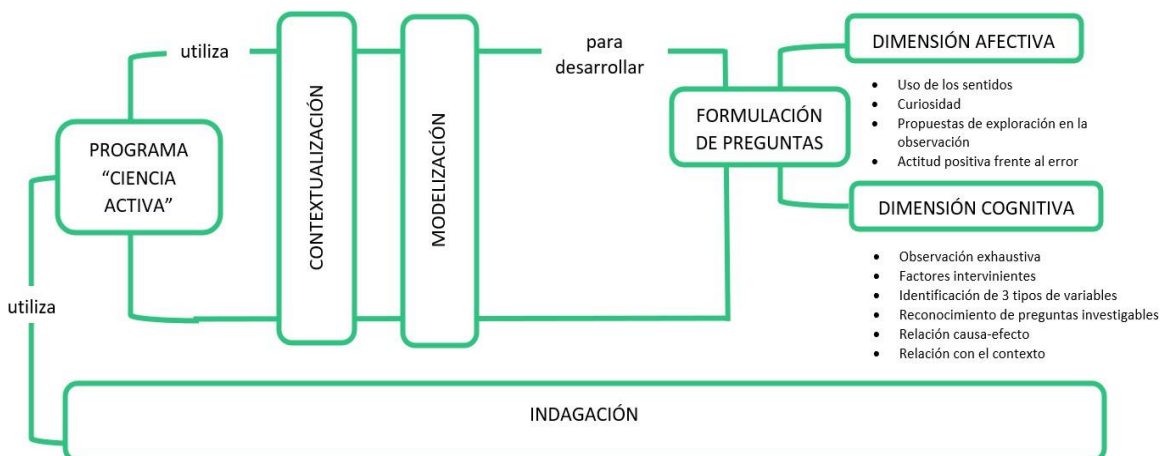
utiliza

PROGRAMA "CIENCIA ACTIVA"

utiliza

CONTEXTUALIZACIÓN

MODELIZACIÓN

para desarrollar

FORMULACIÓN DE PREGUNTAS

DIMENSIÓN AFECTIVA

- Uso de los sentidos
- Curiosidad
- Propuestas de exploración en la observación
- Actitud positiva frente al error

DIMENSIÓN COGNITIVA

- Observación exhaustiva
- Factores intervinientes
- Identificación de 3 tipos de variables
- Reconocimiento de preguntas investigables
- Relación causa-efecto
- Relación con el contexto

INDAGACIÓN